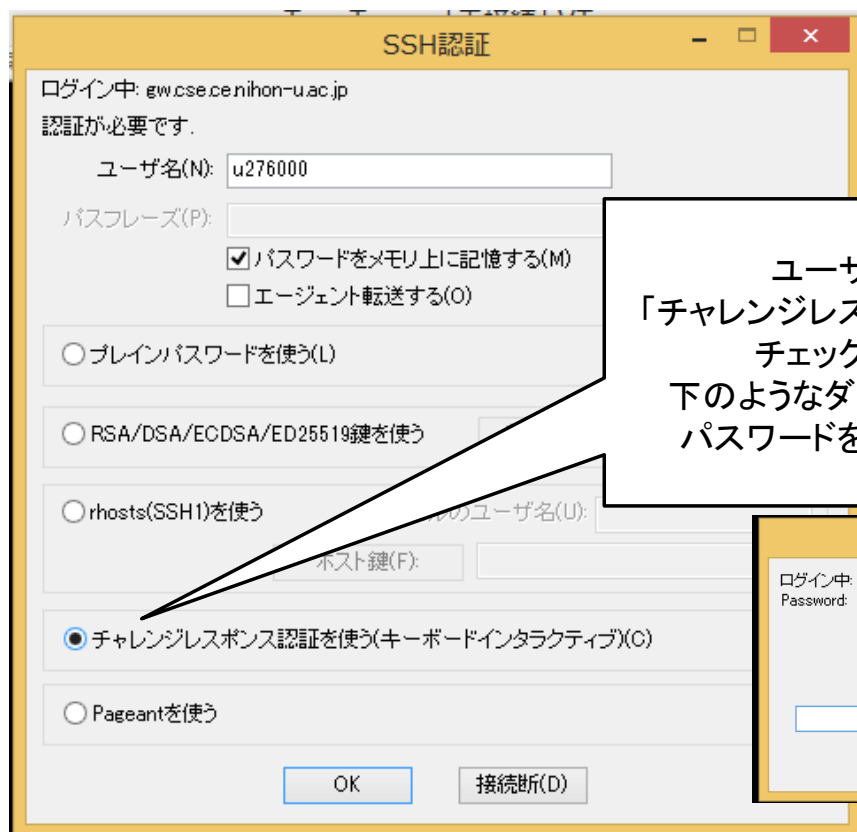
SSH認証

ログイン中: gw.cse.ce.nihon-u.ac.jp
認証が必要です.

ユーザ名(N): u276000

パスフレーズ(P):

パスワードをメモリ上に記憶する(M)

エージェント転送する(O)

プレインパスワードを使う(L)

RSA/DSA/ECDSA/ED25519鍵を使う

rhosts(SSH1)を使う

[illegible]ルのユーザ名(U):

ホスト鍵(F):

チャレンジレスポンス認証を使う(キーボードインタラクティブ)(C)

Pageantを使う

OK

接続断(D)

ユーザ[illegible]
「チャレンジレス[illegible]
チェック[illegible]
下のようなダ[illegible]
パスワードを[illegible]

ログイン中:
Password: